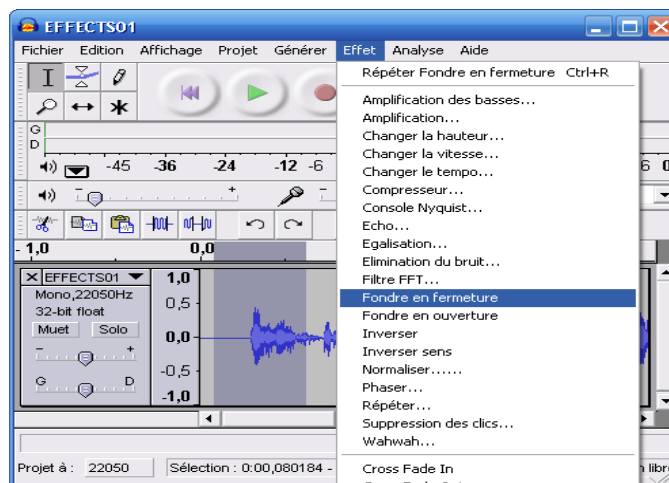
EFFECTS01

Fichier Edition Affichage Projet Générer Effet Analyse Aide

G
D

-45 -36 -24 -12 -6

-1,0 0,0

EFFECTS01
Mono,22050Hz
32-bit float
Muet Solo
G D

1,0
0,5
0,0
-0,5
-1,0

Projet à : 22050 Sélection : 0:00,080184 -

Répéter Fondre en fermeture Ctrl+R
Amplification des basses...
Amplification...
Changer la hauteur...
Changer la vitesse...
Changer le tempo...
Compresseur...
Console Nyquist...
Echo...
Egalisation...
Elimination du bruit...
Filtre FFT...
Fondre en fermeture
Fondre en ouverture
Inverser
Inverser sens
Normaliser......
Phaser...
Répéter...
Suppression des clics...
Wahwah...
Cross Fade In

6 0
n libr